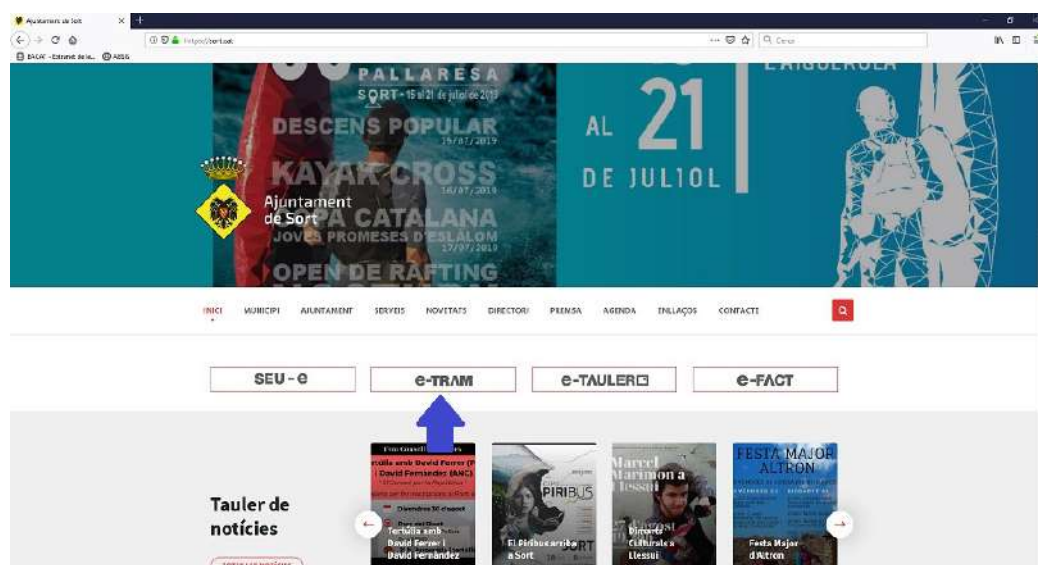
Ajuntament de Sort
https://sort.cat
EACAT - Extranet de les... AESG
Q Cercar

PALLARESA
SORT - 15 al 21 de juliol de 2019
DESCENS POPULAR
19/07/2019
KAYAK CROSS
16/07/2019
COPA CATALANA
JOVES PROMESES D'ESLALOM
17/07/2019
OPEN DE RAFTING
AL 21
DE JULIOL
L'AIGUEROLA

Ajuntament de Sort

INICI MUNICIPI AJUNTAMENT SERVEIS NOVETATS DIRECTORI PREMSA AGENDA ENLLAÇOS CONTACTE

SEU-e
e-TRAM
e-TAULER
e-FACT

Tauler de notícies

Tertúlia amb David Ferrer i David Fernàndez
Divendres 30 d'agost

El Piribus arriba a Sort
PIRIBUS

Dimarts Culturals a Llessui
Marcel Marimon a Llessui

Festa Major d'Altron
FESTA MAJOR ALTRON